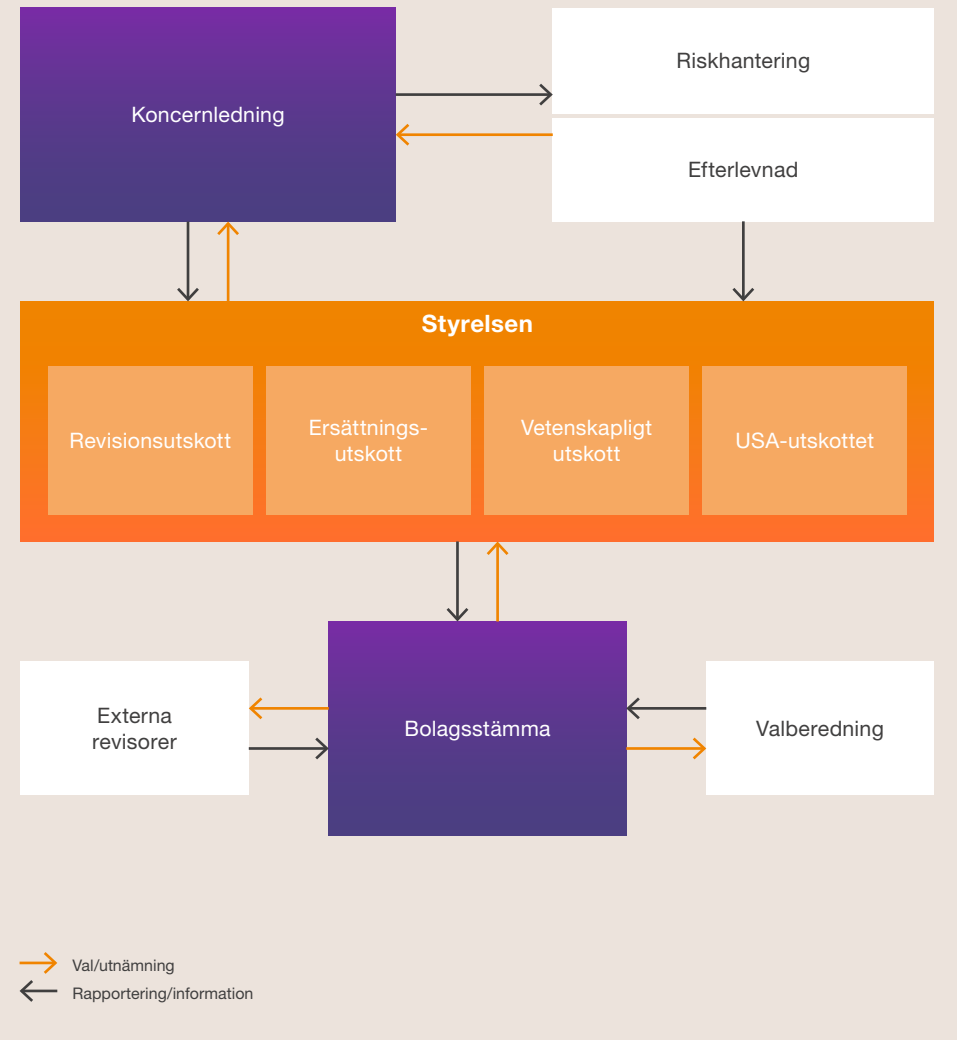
Koncernledning

Riskhantering

Efterlevnad

Styrelsen

Revisionsutskott

Ersättningsutskott

Vetenskapligt utskott

USA-utskottet

Externa revisorer

Bolagsstämma

Valberedning

Val/utnämning

Rapportering/information